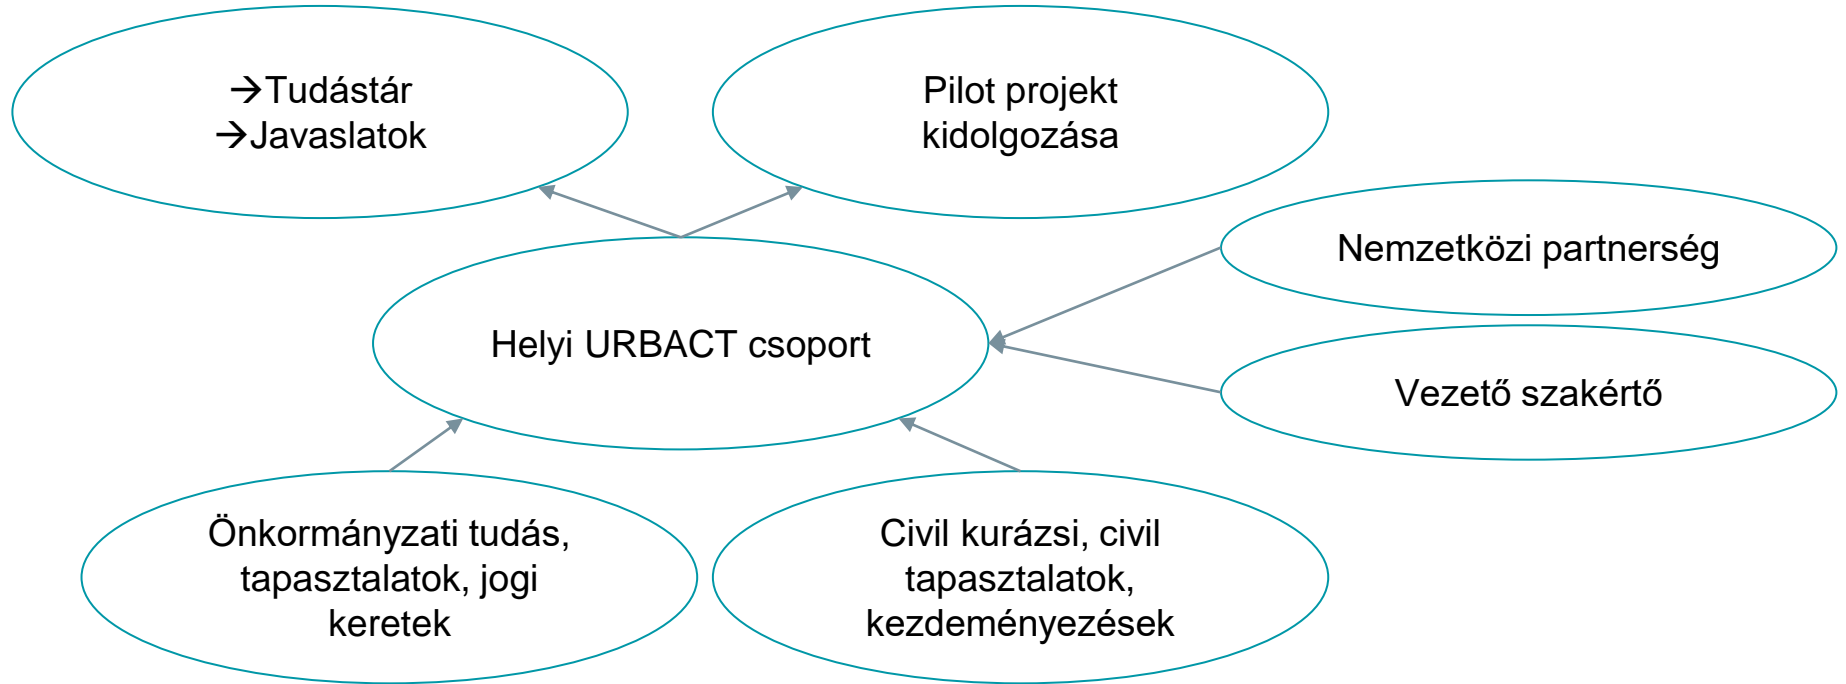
→Tudástár
→Javaslatok

Pilot projekt kidolgozása

Nemzetközi partnerség

Helyi URBACT csoport

Vezető szakértő

Önkormányzati tudás, tapasztalatok, jogi keretek

Civil kurázsi, civil tapasztalatok, kezdeményezések